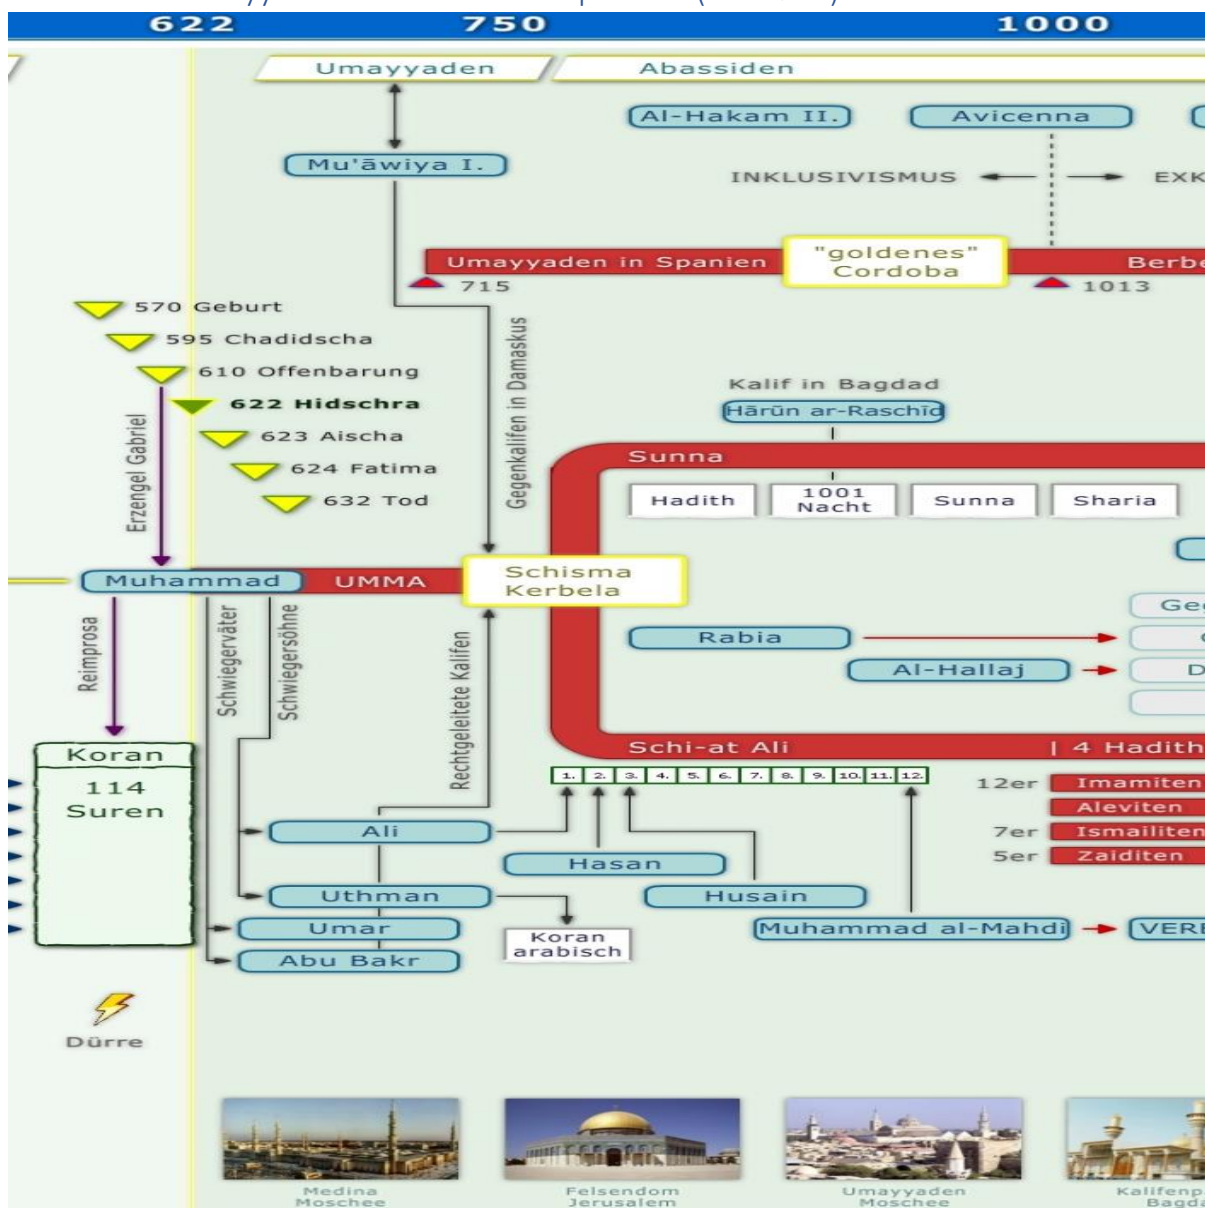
622 750 1000

Umayyaden Abassiden

Al-Hakam II. Avicenna

Mu'āwiya I.

INKLUSIVISMUS EXK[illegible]

Umayyaden in Spanien "goldenes" Cordoba Berb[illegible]

715 1013

570 Geburt
595 Chadidscha
610 Offenbarung
622 Hidschra
623 Aischa
624 Fatima
632 Tod

Erzengel Gabriel

Gegenkalifen in Damaskus

Kalif in Bagdad
Hārūn ar-Raschīd

Sunna

| Hadith | 1001 Nacht | Sunna | Sharia |

Muhammad UMMA

Schisma Kerbela

Ge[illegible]

Rabia

Al-Hallaj

Reimprosa

Schwiegerväter

Schwiegersöhne

Rechtgeleitete Kalifen

Schi-at Ali | 4 Hadith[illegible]

Koran
114 Suren

1. 2. 3. 4. 5. 6. 7. 8. 9. 10. 11. 12.

12er Imamiten
Aleviten
7er Ismailiten
5er Zaiditen

Ali

Hasan

Uthman

Husain

Umar

Koran arabisch

Muhammad al-Mahdi VER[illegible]

Abu Bakr

Dürre

Medina Moschee

Felsendom Jerusalem

Umayyaden Moschee

Kalifenp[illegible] Bagd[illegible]